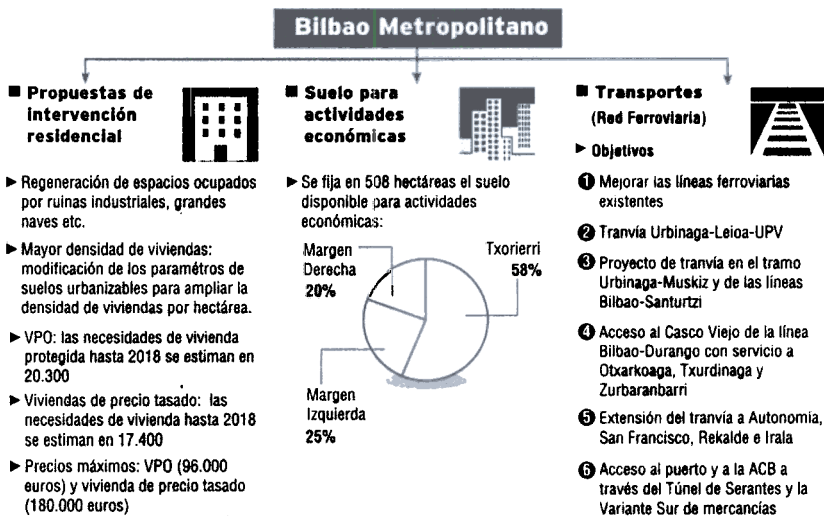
Bilbao Metropolitano

■ Propuestas de intervención residencial

► Regeneración de espacios ocupados por ruinas industriales, grandes naves etc.

► Mayor densidad de viviendas: modificación de los parámetros de suelos urbanizables para ampliar la densidad de viviendas por hectárea.

► VPO: las necesidades de vivienda protegida hasta 2018 se estiman en 20.300

► Viviendas de precio tasado: las necesidades de vivienda hasta 2018 se estiman en 17.400

► Precios máximos: VPO (96.000 euros) y vivienda de precio tasado (180.000 euros)

■ Suelo para actividades económicas

► Se fija en 508 hectáreas el suelo disponible para actividades económicas:

Margen Derecha 20%

Txorierri 58%

Margen Izquierda 25%

■ Transportes (Red Ferroviaria)

► Objetivos

1 Mejorar las líneas ferroviarias existentes

2 Tranvía Urbinaga-Leioa-UPV

3 Proyecto de tranvía en el tramo Urbinaga-Muskiz y de las líneas Bilbao-Santurtzi

4 Acceso al Casco Viejo de la línea Bilbao-Durango con servicio a Otxarkoaga, Txurdinaga y Zurbaranbarri

5 Extensión del tranvía a Autonomía, San Francisco, Rekalde e Irala

6 Acceso al puerto y a la ACB a través del Túnel de Serantes y la Variante Sur de mercancías